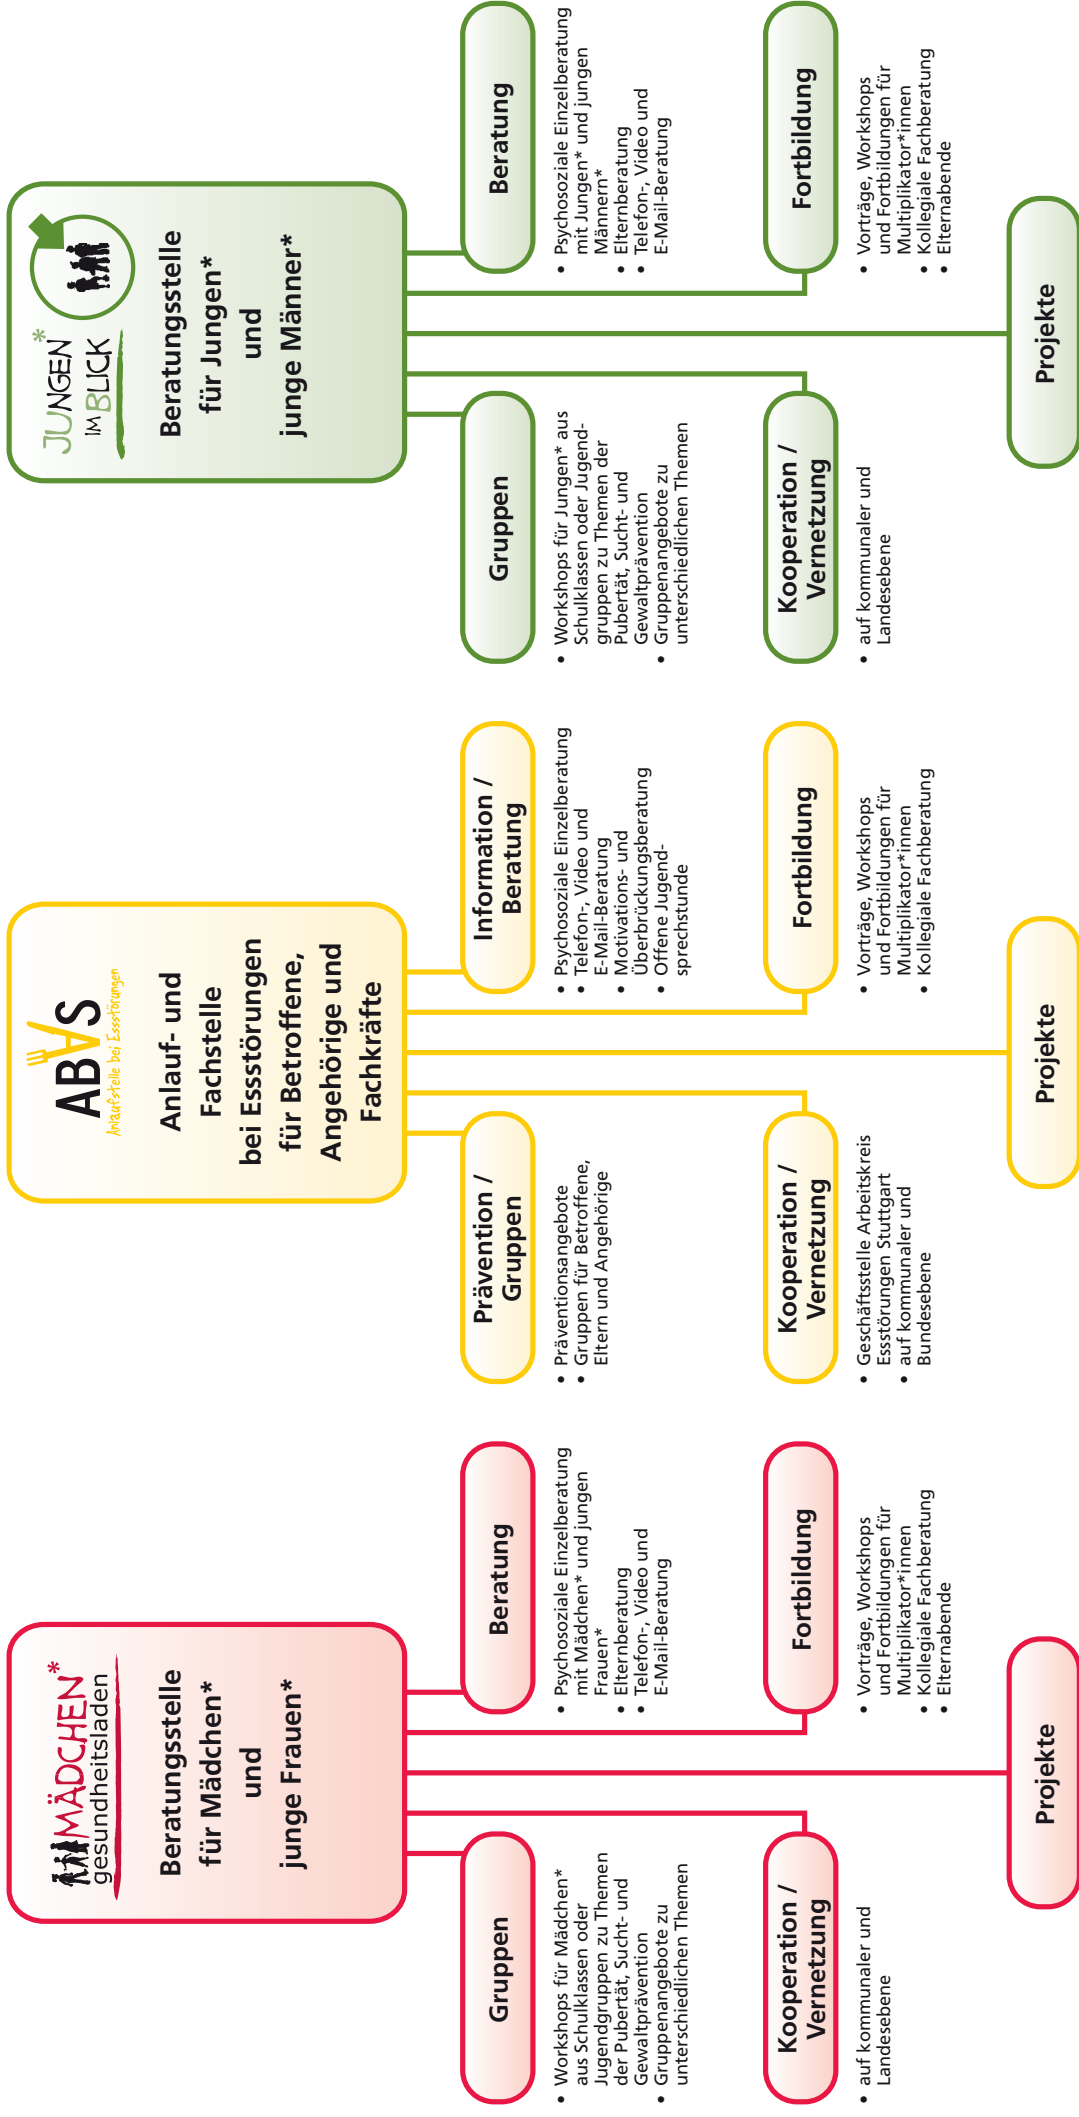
MÄDCHEN* gesundheitsladen

Beratungsstelle für Mädchen* und junge Frauen*

Gruppen
- Workshops für Mädchen* aus Schulklassen oder Jugendgruppen zu Themen der Pubertät, Sucht- und Gewaltprävention
- Gruppenangebote zu unterschiedlichen Themen

Beratung
- Psychosoziale Einzelberatung mit Mädchen* und jungen Frauen*
- Elternberatung
- Telefon-, Video und E-Mail-Beratung

Kooperation / Vernetzung
- auf kommunaler und Landesebene

Fortbildung
- Vorträge, Workshops und Fortbildungen für Multiplikator*innen
- Kollegiale Fachberatung
- Elternabende

Projekte

ABeS Anlaufstelle bei Essstörungen

Anlauf- und Fachstelle bei Essstörungen für Betroffene, Angehörige und Fachkräfte

Prävention / Gruppen
- Präventionsangebote
- Gruppen für Betroffene, Eltern und Angehörige

Information / Beratung
- Psychosoziale Einzelberatung
- Telefon-, Video und E-Mail-Beratung
- Motivations- und Überbrückungsberatung
- Offene Jugendsprechstunde

Kooperation / Vernetzung
- Geschäftsstelle Arbeitskreis Essstörungen Stuttgart
- auf kommunaler und Bundesebene

Fortbildung
- Vorträge, Workshops und Fortbildungen für Multiplikator*innen
- Kollegiale Fachberatung

Projekte

JUNGEN* IM BLICK

Beratungsstelle für Jungen* und junge Männer*

Gruppen
- Workshops für Jungen* aus Schulklassen oder Jugendgruppen zu Themen der Pubertät, Sucht- und Gewaltprävention
- Gruppenangebote zu unterschiedlichen Themen

Beratung
- Psychosoziale Einzelberatung mit Jungen* und jungen Männern*
- Elternberatung
- Telefon-, Video und E-Mail-Beratung

Kooperation / Vernetzung
- auf kommunaler und Landesebene

Fortbildung
- Vorträge, Workshops und Fortbildungen für Multiplikator*innen
- Kollegiale Fachberatung
- Elternabende

Projekte